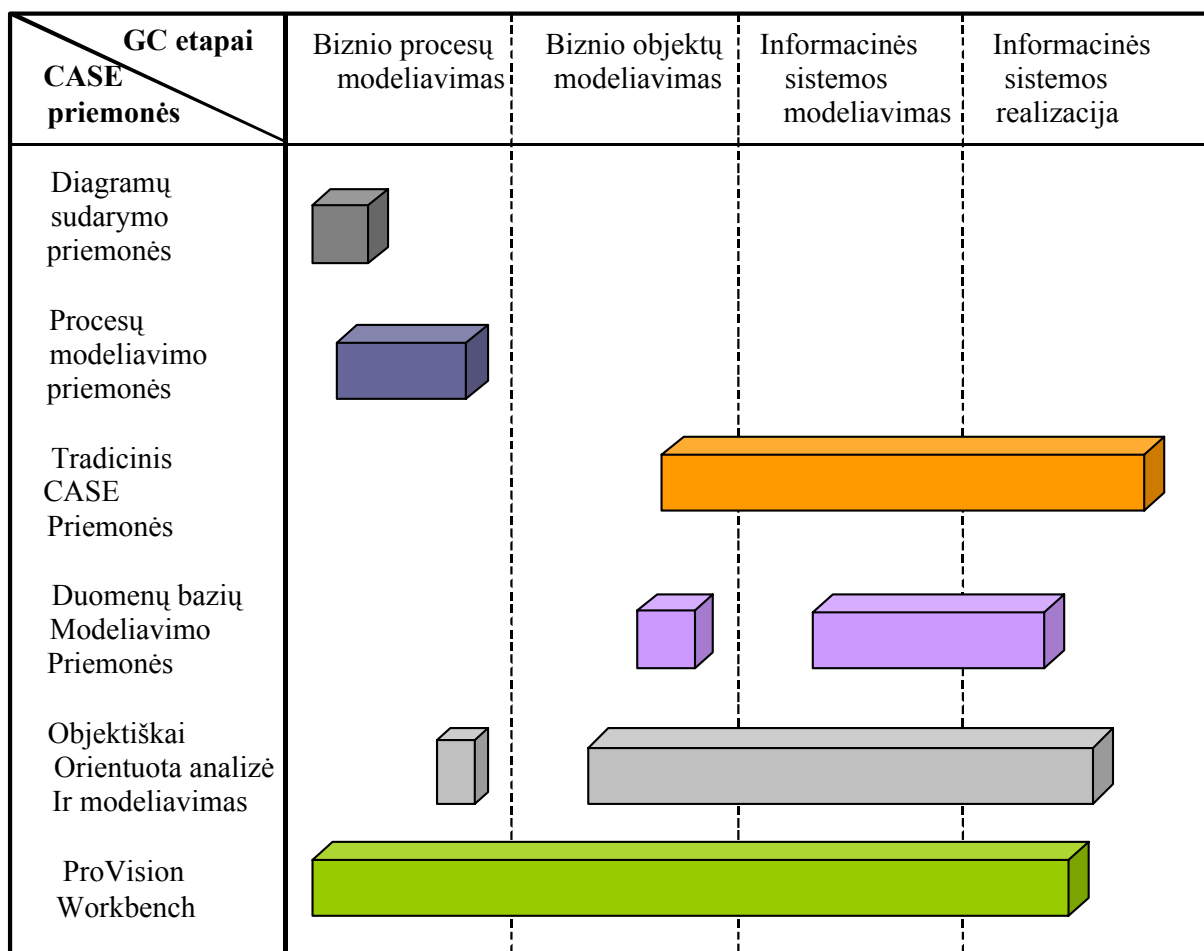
| GC etapai / CASE priemonės | Biznio procesų modeliavimas | Biznio objektų modeliavimas | Informacinės sistemos modeliavimas | Informacinės sistemos realizacija |
|---|---|---|---|---|
| Diagramų sudarymo priemonės | | | | |
| Procesų modeliavimo priemonės | | | | |
| Tradicinis CASE Priemonės | | | | |
| Duomenų bazių Modeliavimo Priemonės | | | | |
| Objektiškai Orientuota analizė Ir modeliavimas | | | | |
| ProVision Workbench | | | | |